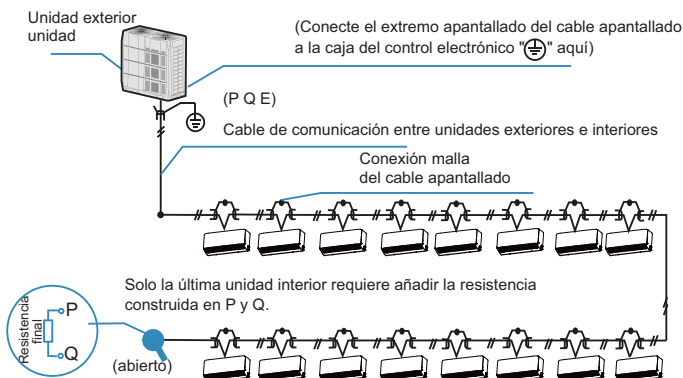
Unidad exterior
unidad

(Conecte el extremo apantallado del cable apantallado a la caja del control electrónico "⏚" aquí)

(P Q E)

Cable de comunicación entre unidades exteriores e interiores

Conexión malla
del cable apantallado

Solo la última unidad interior requiere añadir la resistencia construida en P y Q.

Resistencia final

P

Q

(abierto)